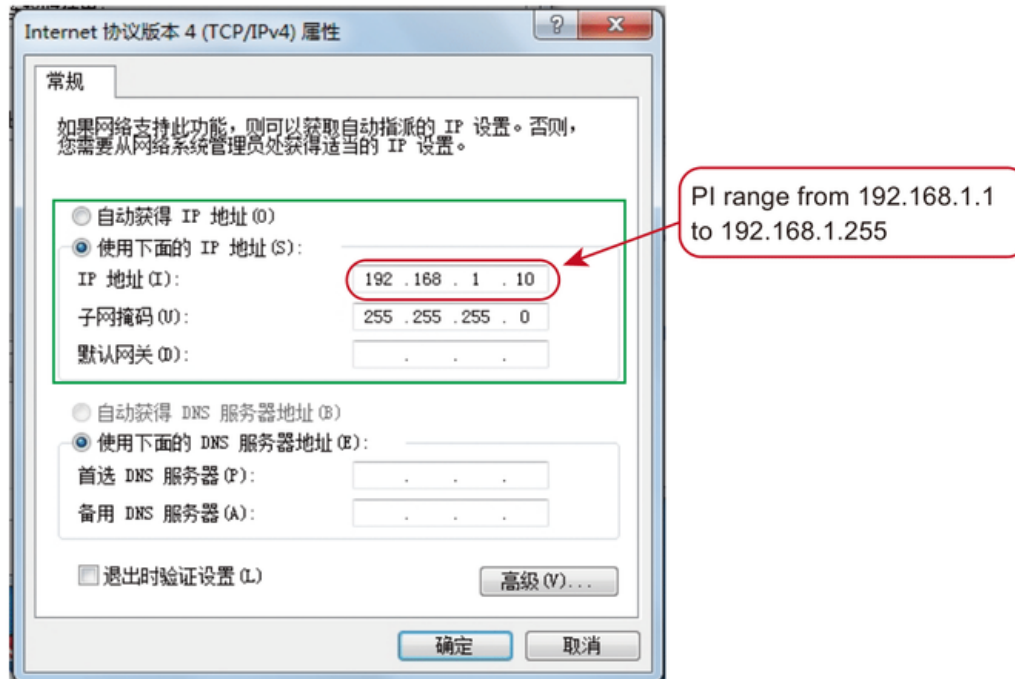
Internet 协议版本 4 (TCP/IPv4) 属性

?
X

常规

如果网络支持此功能，则可以获取自动指派的 IP 设置。否则，您需要从网络系统管理员处获得适当的 IP 设置。

自动获得 IP 地址(O)
使用下面的 IP 地址(S):
IP 地址(I): 192 . 168 . 1 . 10
子网掩码(U): 255 . 255 . 255 . 0
默认网关(D): . . .

PI range from 192.168.1.1 to 192.168.1.255

自动获得 DNS 服务器地址(B)
使用下面的 DNS 服务器地址(E):
首选 DNS 服务器(P): . . .
备用 DNS 服务器(A): . . .

退出时验证设置(L)
高级(V)...

确定
取消